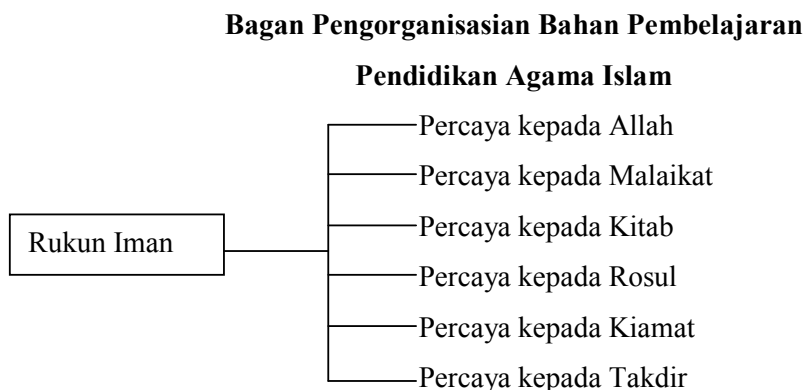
**Bagan Pengorganisasian Bahan Pembelajaran**

**Pendidikan Agama Islam**

Rukun Iman

Percaya kepada Allah

Percaya kepada Malaikat

Percaya kepada Kitab

Percaya kepada Rosul

Percaya kepada Kiamat

Percaya kepada Takdir